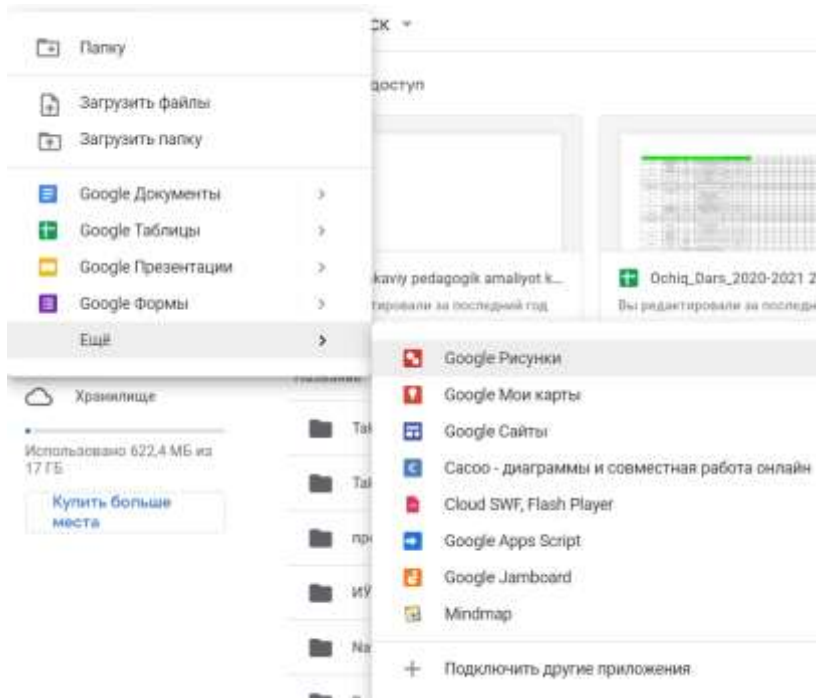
Папку

Загрузить файлы

Загрузить папку

Google Документы

Google Таблицы

Google Презентации

Google Формы

Ещё

Хранилище

Использовано 622,4 МБ из 17 ГБ

Купить больше места

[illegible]ск

доступ

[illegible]kaviy pedagogik amaliyot k...

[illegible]тировали за последний год

Ochiq_Dars_2020-2021 2

Вы редактировали за последн

Название

Tal

Tal

пр

ИЎ

Na

Google Рисунки

Google Мои карты

Google Сайты

Cacoo - диаграммы и совместная работа онлайн

Cloud SWF, Flash Player

Google Apps Script

Google Jamboard

Mindmap

Подключить другие приложения